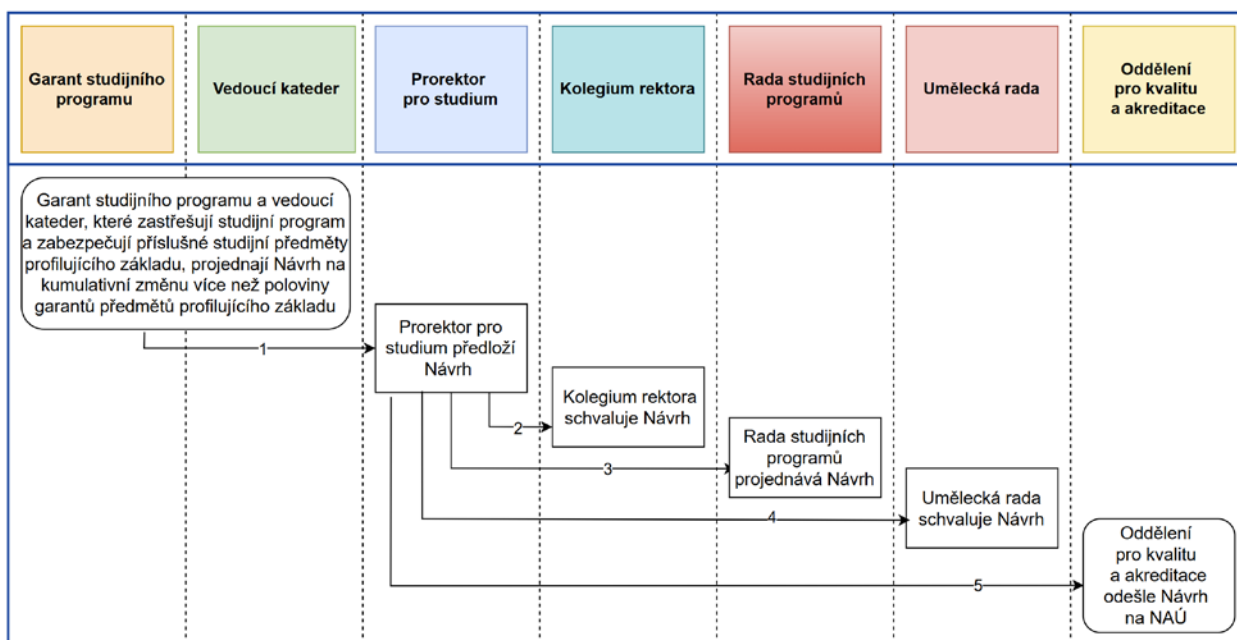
Garant studijního programu

Vedoucí kateder

Prorektor pro studium

Kolegium rektora

Rada studijních programů

Umělecká rada

Oddělení pro kvalitu a akreditace

Garant studijního programu a vedoucí kateder, které zastřešují studijní program a zabezpečují příslušné studijní předměty profilujícího základu, projednají Návrh na kumulativní změnu více než poloviny garantů předmětů profilujícího základu

1

Prorektor pro studium předloží Návrh

2

Kolegium rektora schvaluje Návrh

3

Rada studijních programů projednává Návrh

4

Umělecká rada schvaluje Návrh

5

Oddělení pro kvalitu a akreditace odešle Návrh na NAÚ